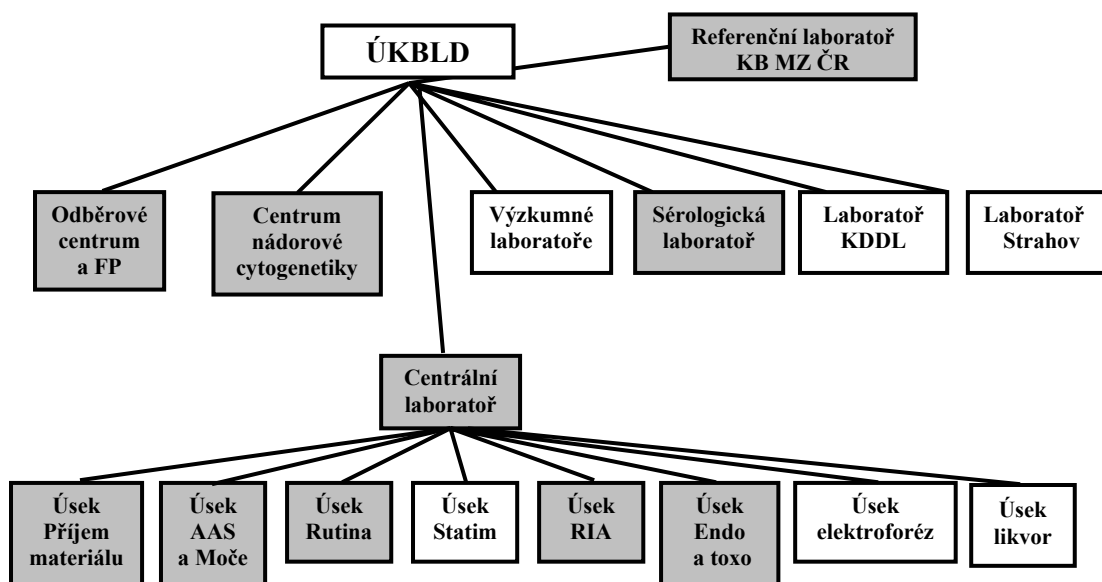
ÚKBLD

Referenční laboratoř KB MZ ČR

Odběrové centrum a FP

Centrum nádorové cytogenetiky

Výzkumné laboratoře

Sérologická laboratoř

Laboratoř KDDL

Laboratoř Strahov

Centrální laboratoř

Úsek Příjem materiálu

Úsek AAS a Moče

Úsek Rutina

Úsek Statim

Úsek RIA

Úsek Endo a toxo

Úsek elektroforéz

Úsek likvor